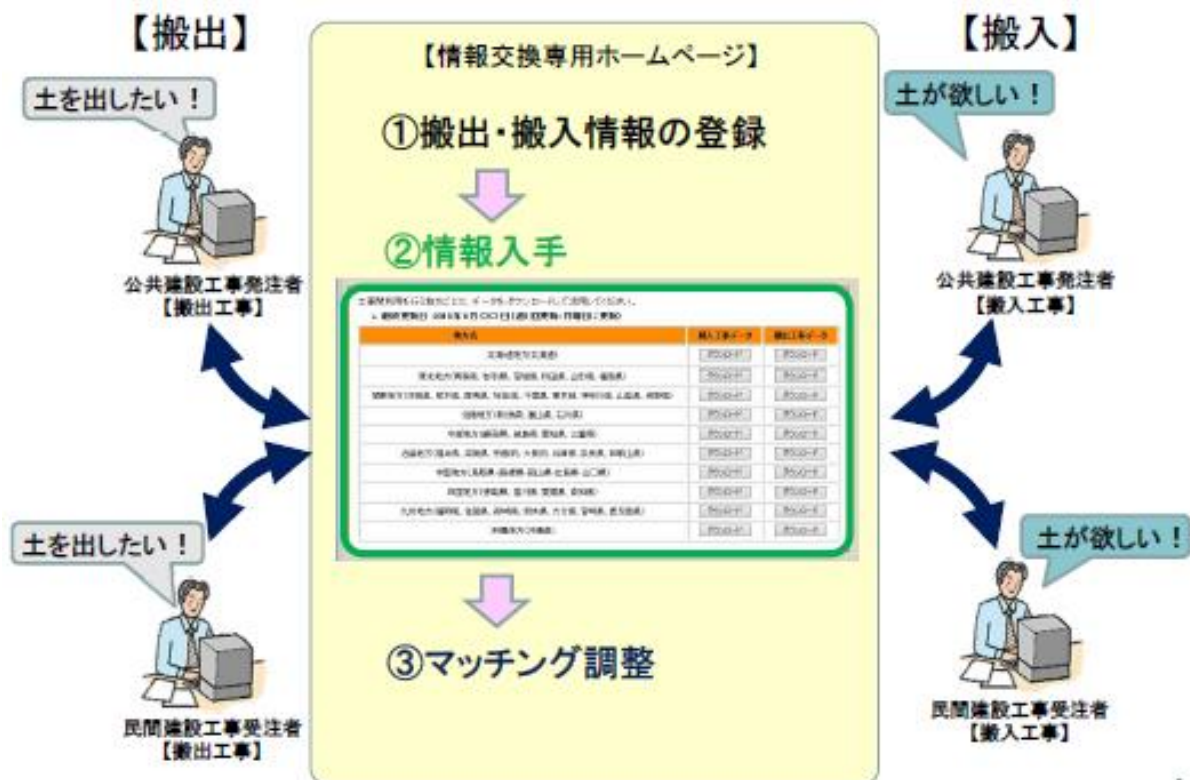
【搬出】

土を出したい！

公共建設工事発注者
【搬出工事】

土を出したい！

民間建設工事受注者
【搬出工事】

【情報交換専用ホームページ】

①搬出・搬入情報の登録

②情報入手

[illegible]

| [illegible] | 搬入工事データ | 搬出工事データ |
|---|---|---|
| 北海道地方(北海道) | ダウンロード | ダウンロード |
| 東北地方(青森県、岩手県、宮城県、秋田県、山形県、福島県) | ダウンロード | ダウンロード |
| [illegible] | ダウンロード | ダウンロード |
| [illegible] | ダウンロード | ダウンロード |
| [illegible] | ダウンロード | ダウンロード |
| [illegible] | ダウンロード | ダウンロード |
| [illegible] | ダウンロード | ダウンロード |
| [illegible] | ダウンロード | ダウンロード |
| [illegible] | ダウンロード | ダウンロード |
| 沖縄地方(沖縄県) | ダウンロード | ダウンロード |

③マッチング調整

【搬入】

土が欲しい！

公共建設工事発注者
【搬入工事】

土が欲しい！

民間建設工事受注者
【搬入工事】